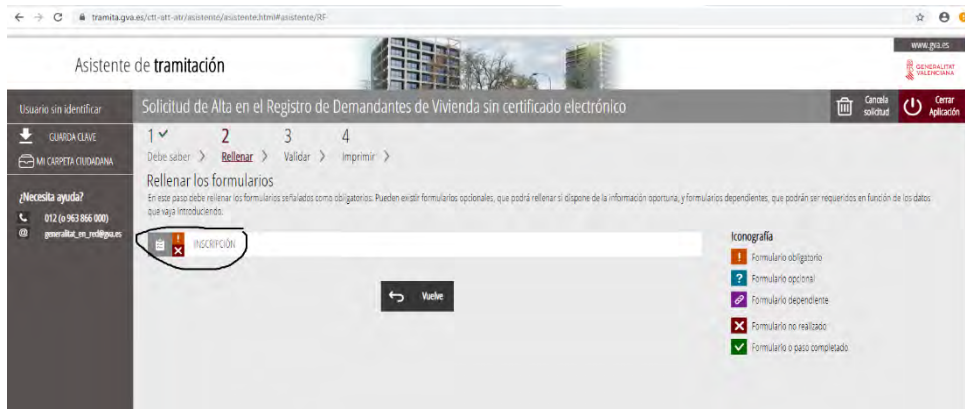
tramita.gva.es/ctt-att-atr/asistente/asistente.html#asistente/RF

Asistente de tramitación

www.gva.es
GENERALITAT VALENCIANA

Usuario sin identificar

Solicitud de Alta en el Registro de Demandantes de Vivienda sin certificado electrónico

Cancela solicitud

Cerrar Aplicación

GUARDA CLAVE

MI CARPETA CIUDADANA

¿Necesita ayuda?

012 (o 963 866 000)

generalitat_en_red@gva.es

1 ✓ Debe saber ›
2 Rellenar ›
3 Validar ›
4 Imprimir ›

Rellenar los formularios

En este paso debe rellenar los formularios señalados como obligatorios. Pueden existir formularios opcionales, que podrá rellenar si dispone de la información oportuna, y formularios dependientes, que podrán ser requeridos en función de los datos que vaya introduciendo.

INSCRIPCIÓN

Vuelve

Iconografía

Formulario obligatorio

Formulario opcional

Formulario dependiente

Formulario no realizado

Formulario o paso completado